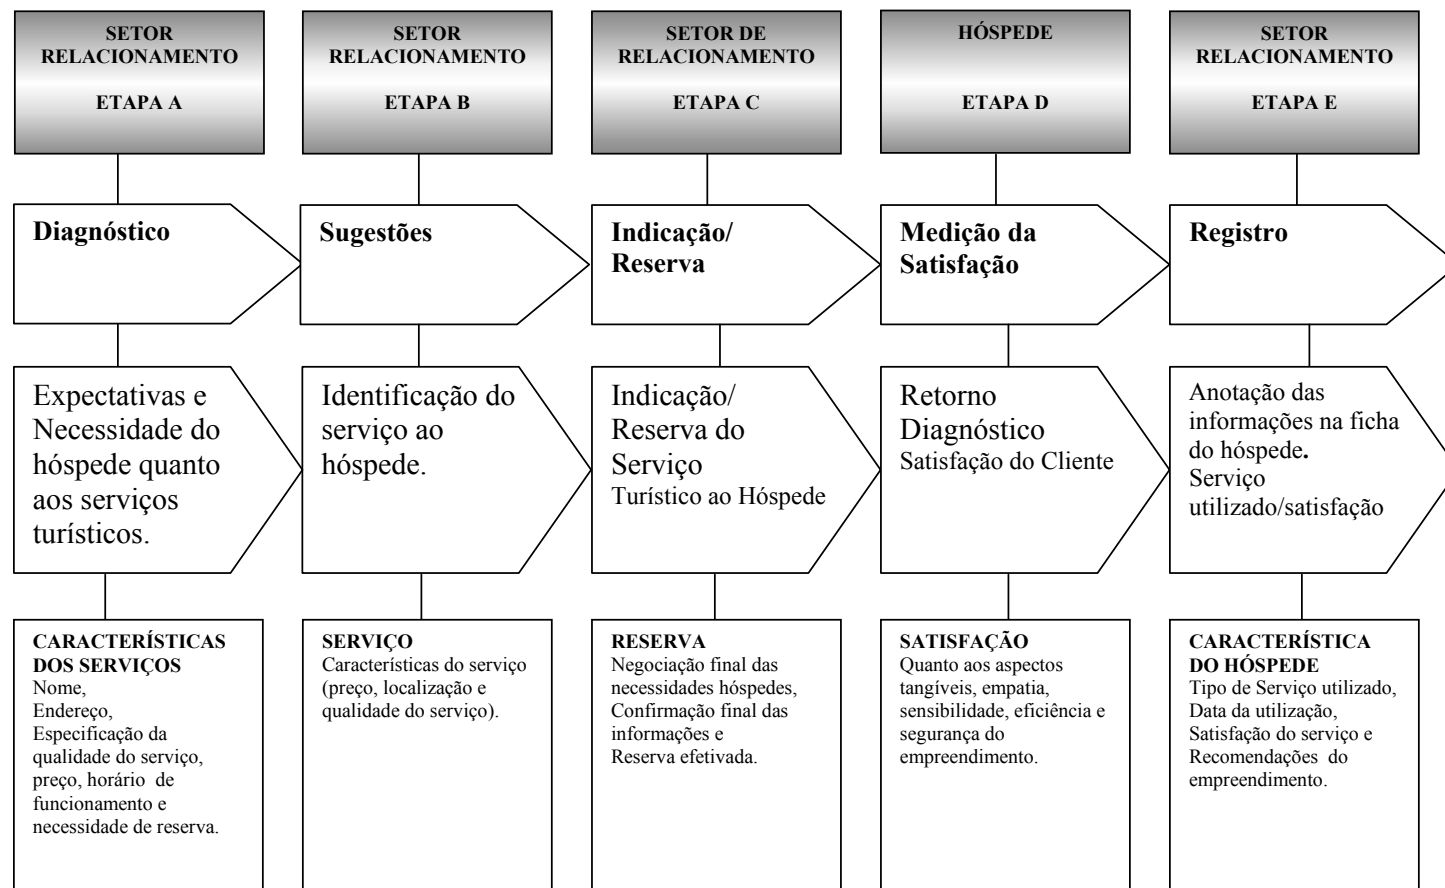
SETOR RELACIONAMENTO

ETAPA A

Diagnóstico

Expectativas e Necessidade do hóspede quanto aos serviços turísticos.

CARACTERÍSTICAS DOS SERVIÇOS
Nome,
Endereço,
Especificação da qualidade do serviço, preço, horário de funcionamento e necessidade de reserva.

SETOR RELACIONAMENTO

ETAPA B

Sugestões

Identificação do serviço ao hóspede.

SERVIÇO
Características do serviço (preço, localização e qualidade do serviço).

SETOR DE RELACIONAMENTO

ETAPA C

Indicação/ Reserva

Indicação/ Reserva do Serviço
Turístico ao Hóspede

RESERVA
Negociação final das necessidades hóspedes, Confirmação final das informações e
Reserva efetivada.

HÓSPEDE

ETAPA D

Medição da Satisfação

Retorno Diagnóstico
Satisfação do Cliente

SATISFAÇÃO
Quanto aos aspectos tangíveis, empatia, sensibilidade, eficiência e segurança do empreendimento.

SETOR RELACIONAMENTO

ETAPA E

Registro

Anotação das informações na ficha do hóspede.
Serviço utilizado/satisfação

CARACTERÍSTICA DO HÓSPEDE
Tipo de Serviço utilizado,
Data da utilização,
Satisfação do serviço e
Recomendações do empreendimento.